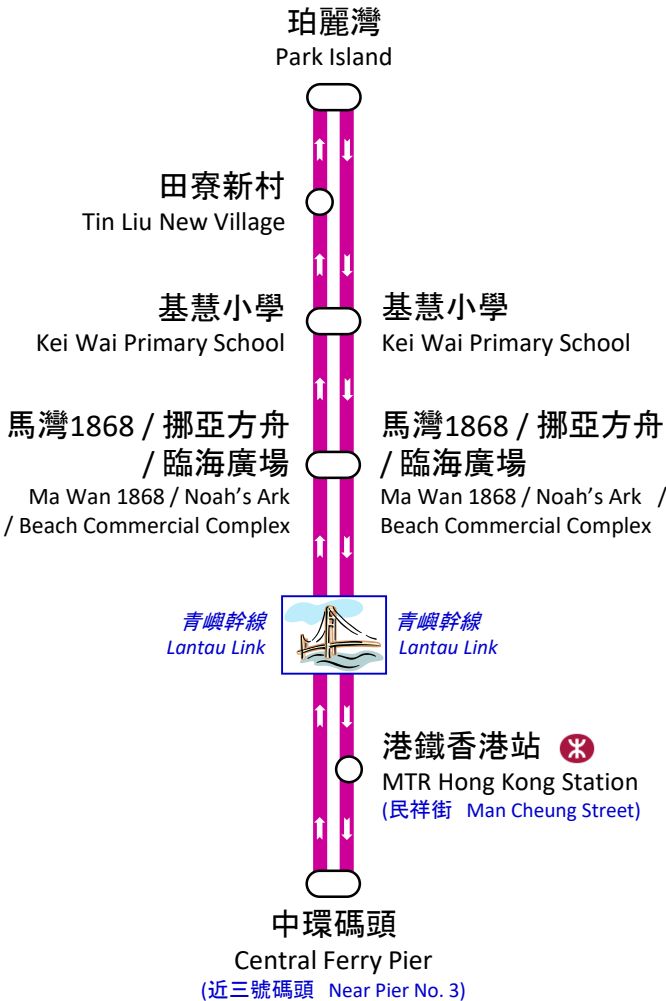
珀麗灣
Park Island

田寮新村
Tin Liu New Village

基慧小學
Kei Wai Primary School

基慧小學
Kei Wai Primary School

馬灣1868 / 挪亞方舟 / 臨海廣場
Ma Wan 1868 / Noah's Ark / Beach Commercial Complex

馬灣1868 / 挪亞方舟 / 臨海廣場
Ma Wan 1868 / Noah's Ark / Beach Commercial Complex

青嶼幹線
Lantau Link

青嶼幹線
Lantau Link

港鐵香港站
MTR Hong Kong Station
(民祥街 Man Cheung Street)

中環碼頭
Central Ferry Pier
(近三號碼頭 Near Pier No. 3)